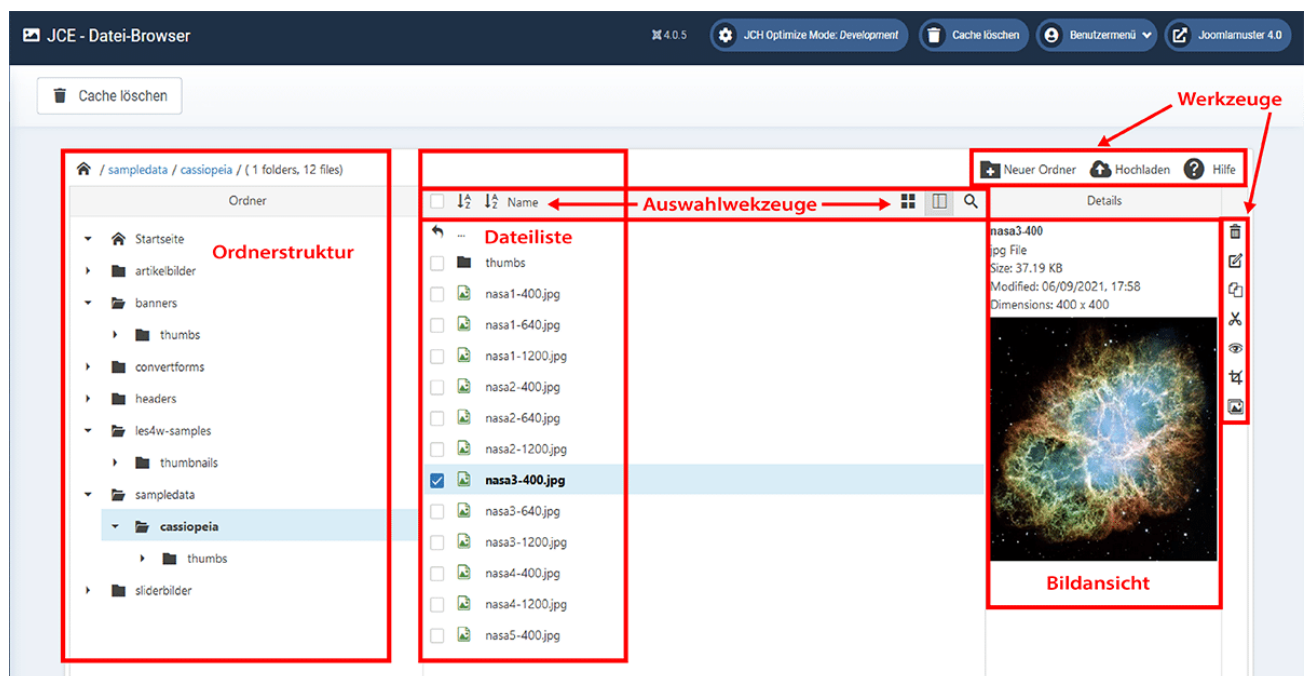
JCE - Datei-Browser

4.0.5 JCH Optimize Mode: Development Cache löschen Benutzermenü Joomlamuster 4.0

Cache löschen

Werkzeuge

/ sampledata / cassiopeia / ( 1 folders, 12 files)

Neuer Ordner Hochladen Hilfe

Ordner

Name

Auswahlwekzeuge

Details

Startseite
artikelbilder
banners
thumbs
convertforms
headers
les4w-samples
thumbnails
sampledata
cassiopeia
thumbs
sliderbilder

Ordnerstruktur

Dateiliste

...
thumbs
nasa1-400.jpg
nasa1-640.jpg
nasa1-1200.jpg
nasa2-400.jpg
nasa2-640.jpg
nasa2-1200.jpg
nasa3-400.jpg
nasa3-640.jpg
nasa3-1200.jpg
nasa4-400.jpg
nasa4-1200.jpg
nasa5-400.jpg

nasa3-400
jpg File
Size: 37.19 KB
Modified: 06/09/2021, 17:58
Dimensions: 400 x 400

Bildansicht